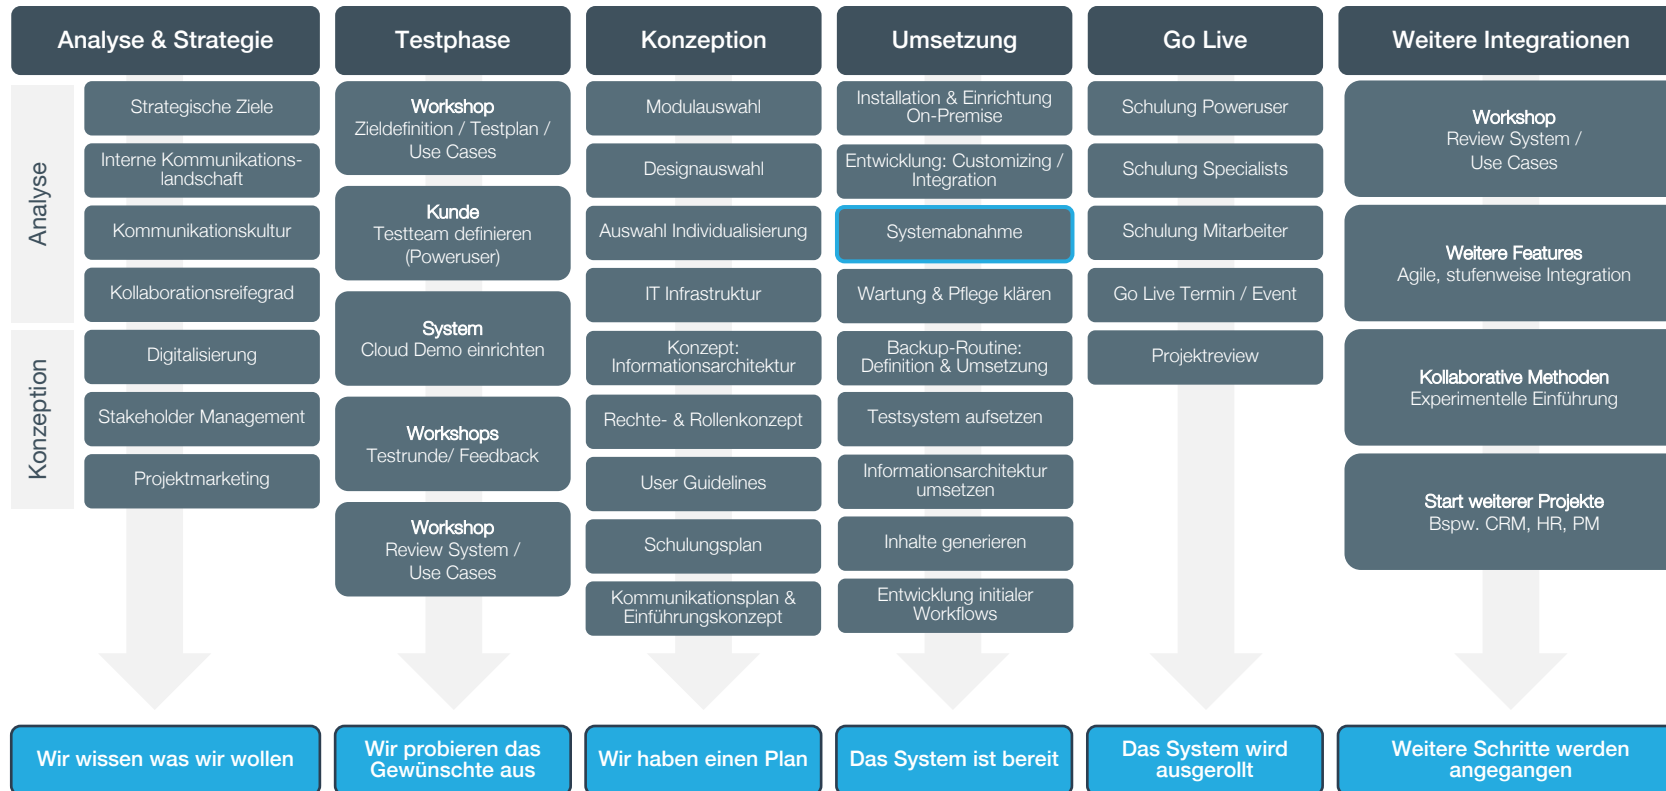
Analyse & Strategie

Analyse

Strategische Ziele

Interne Kommunikationslandschaft

Kommunikationskultur

Kollaborationsreifegrad

Konzeption

Digitalisierung

Stakeholder Management

Projektmarketing

Wir wissen was wir wollen

Testphase

Workshop
Zieldefinition / Testplan / Use Cases

Kunde
Testteam definieren (Poweruser)

System
Cloud Demo einrichten

Workshops
Testrunde/ Feedback

Workshop
Review System / Use Cases

Wir probieren das Gewünschte aus

Konzeption

Modulauswahl

Designauswahl

Auswahl Individualisierung

IT Infrastruktur

Konzept: Informationsarchitektur

Rechte- & Rollenkonzept

User Guidelines

Schulungsplan

Kommunikationsplan & Einführungskonzept

Wir haben einen Plan

Umsetzung

Installation & Einrichtung On-Premise

Entwicklung: Customizing / Integration

Systemabnahme

Wartung & Pflege klären

Backup-Routine: Definition & Umsetzung

Testsystem aufsetzen

Informationsarchitektur umsetzen

Inhalte generieren

Entwicklung initialer Workflows

Das System ist bereit

Go Live

Schulung Poweruser

Schulung Specialists

Schulung Mitarbeiter

Go Live Termin / Event

Projektreview

Das System wird ausgerollt

Weitere Integrationen

Workshop
Review System / Use Cases

Weitere Features
Agile, stufenweise Integration

Kollaborative Methoden
Experimentelle Einführung

Start weiterer Projekte
Bspw. CRM, HR, PM

Weitere Schritte werden angegangen